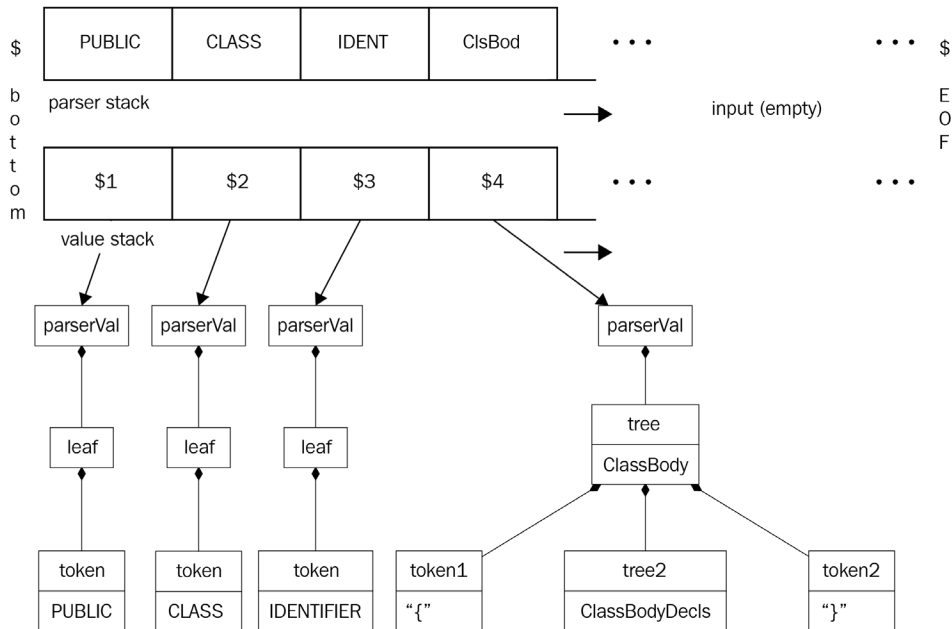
$ PUBLIC CLASS IDENT ClsBod • • • • • • $

bottom

parser stack

input (empty)

EOF

$1 $2 $3 $4 • • • • • •

value stack

parserVal parserVal parserVal parserVal

leaf leaf leaf

tree
ClassBody

token
PUBLIC

token
CLASS

token
IDENTIFIER

token1
"{"

tree2
ClassBodyDecls

token2
"}"